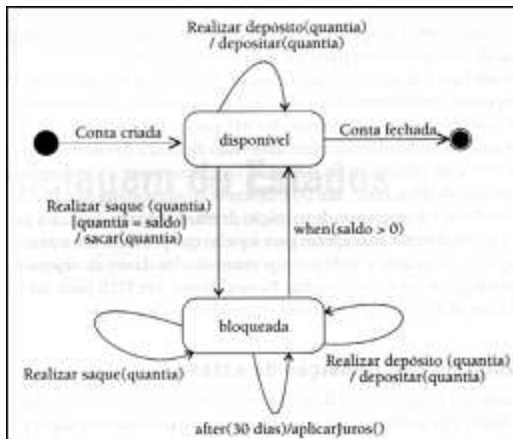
Realizar deposito(quantia)
/ depositar(quantia)

Conta criada

disponível

Conta fechada

Realizar saque (quantia)
[quantia = saldo]
/ sacar(quantia)

when(saldo > 0)

bloqueada

Realizar saque(quantia)

Realizar depósito (quantia)
/ depositar(quantia)

after(30 dias)/aplicarJuros()